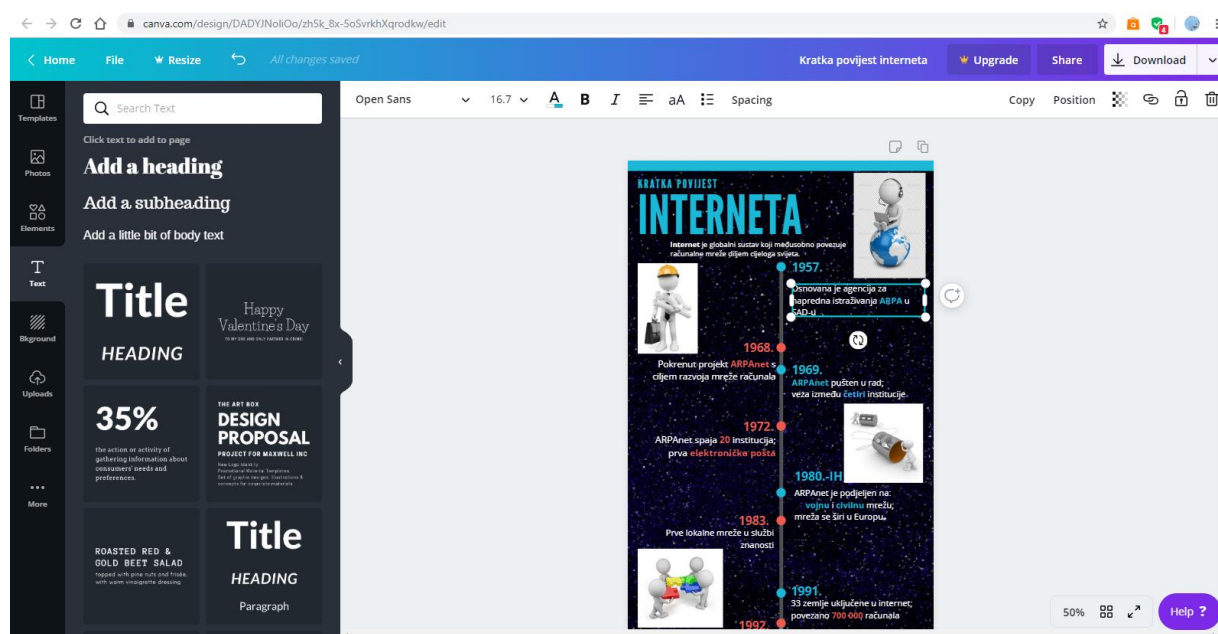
canva.com/design/DADYJNoliOo/zh5k_8x-5oSvrkhXqrodkw/edit

Home File Resize All changes saved Kratka povijest interneta Upgrade Share Download

Open Sans 16.7 B I aA Spacing Copy Position

Templates Photos Elements Text Bkground Uploads Folders More

Search Text

Click text to add to page

Add a heading

Add a subheading

Add a little bit of body text

Title
HEADING

Happy Valentine's Day
TO MY ONE AND ONLY FOREVER IN CRIME

35%
the action or activity of gathering information about consumers' needs and preferences.

THE ART BOX
DESIGN PROPOSAL
PROJECT FOR MAXWELL INC
New Logo Identity
Promotional Material Templates
Set of graphic designs, illustrations & concepts for corporate materials

ROASTED RED & GOLD BEET SALAD
topped with pine nuts and froda, with warm vinaigrette dressing.

Title
HEADING
Paragraph

KRATKA POVIJEST
INTERNETA

Internet je globalni sustav koji međusobno povezuje računalne mreže diljem cijeloga svijeta.

1957.
Osnovana je agencija za napredna istraživanja ARPA u SAD-u

1968.
Pokrenut projekt ARPAnet s ciljem razvoja mreže računala

1969.
ARPAnet pušten u rad; veza između četiri institucije.

1972.
ARPAnet spaja 20 institucija; prva elektronička pošta

1980.-IH
ARPAnet je podijeljen na: vojnu i civilnu mrežu; mreža se širi u Europu.

1983.
Prve lokalne mreže u službi znanosti

1991.
33 zemlje uključene u internet; povezano 700 000 računala

1992.

50% Help ?